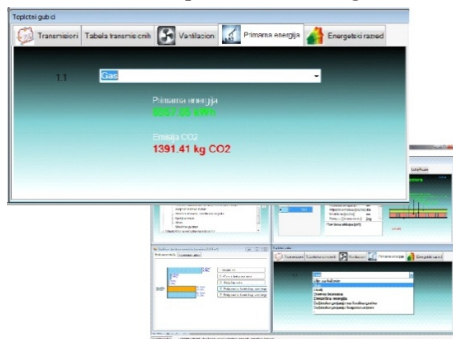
Toplotni gubici

Transmisioni | Tabela transmisionih | Ventilacioni | Primarna energija | Energetski razred

1.1

Gas

Primarna energija
6697.99 kWh

Emisija CO2
1391.41 kg CO2

Transmisioni | Tabela transmisionih | Ventilacioni | Primarna energija | Energetski razred

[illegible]